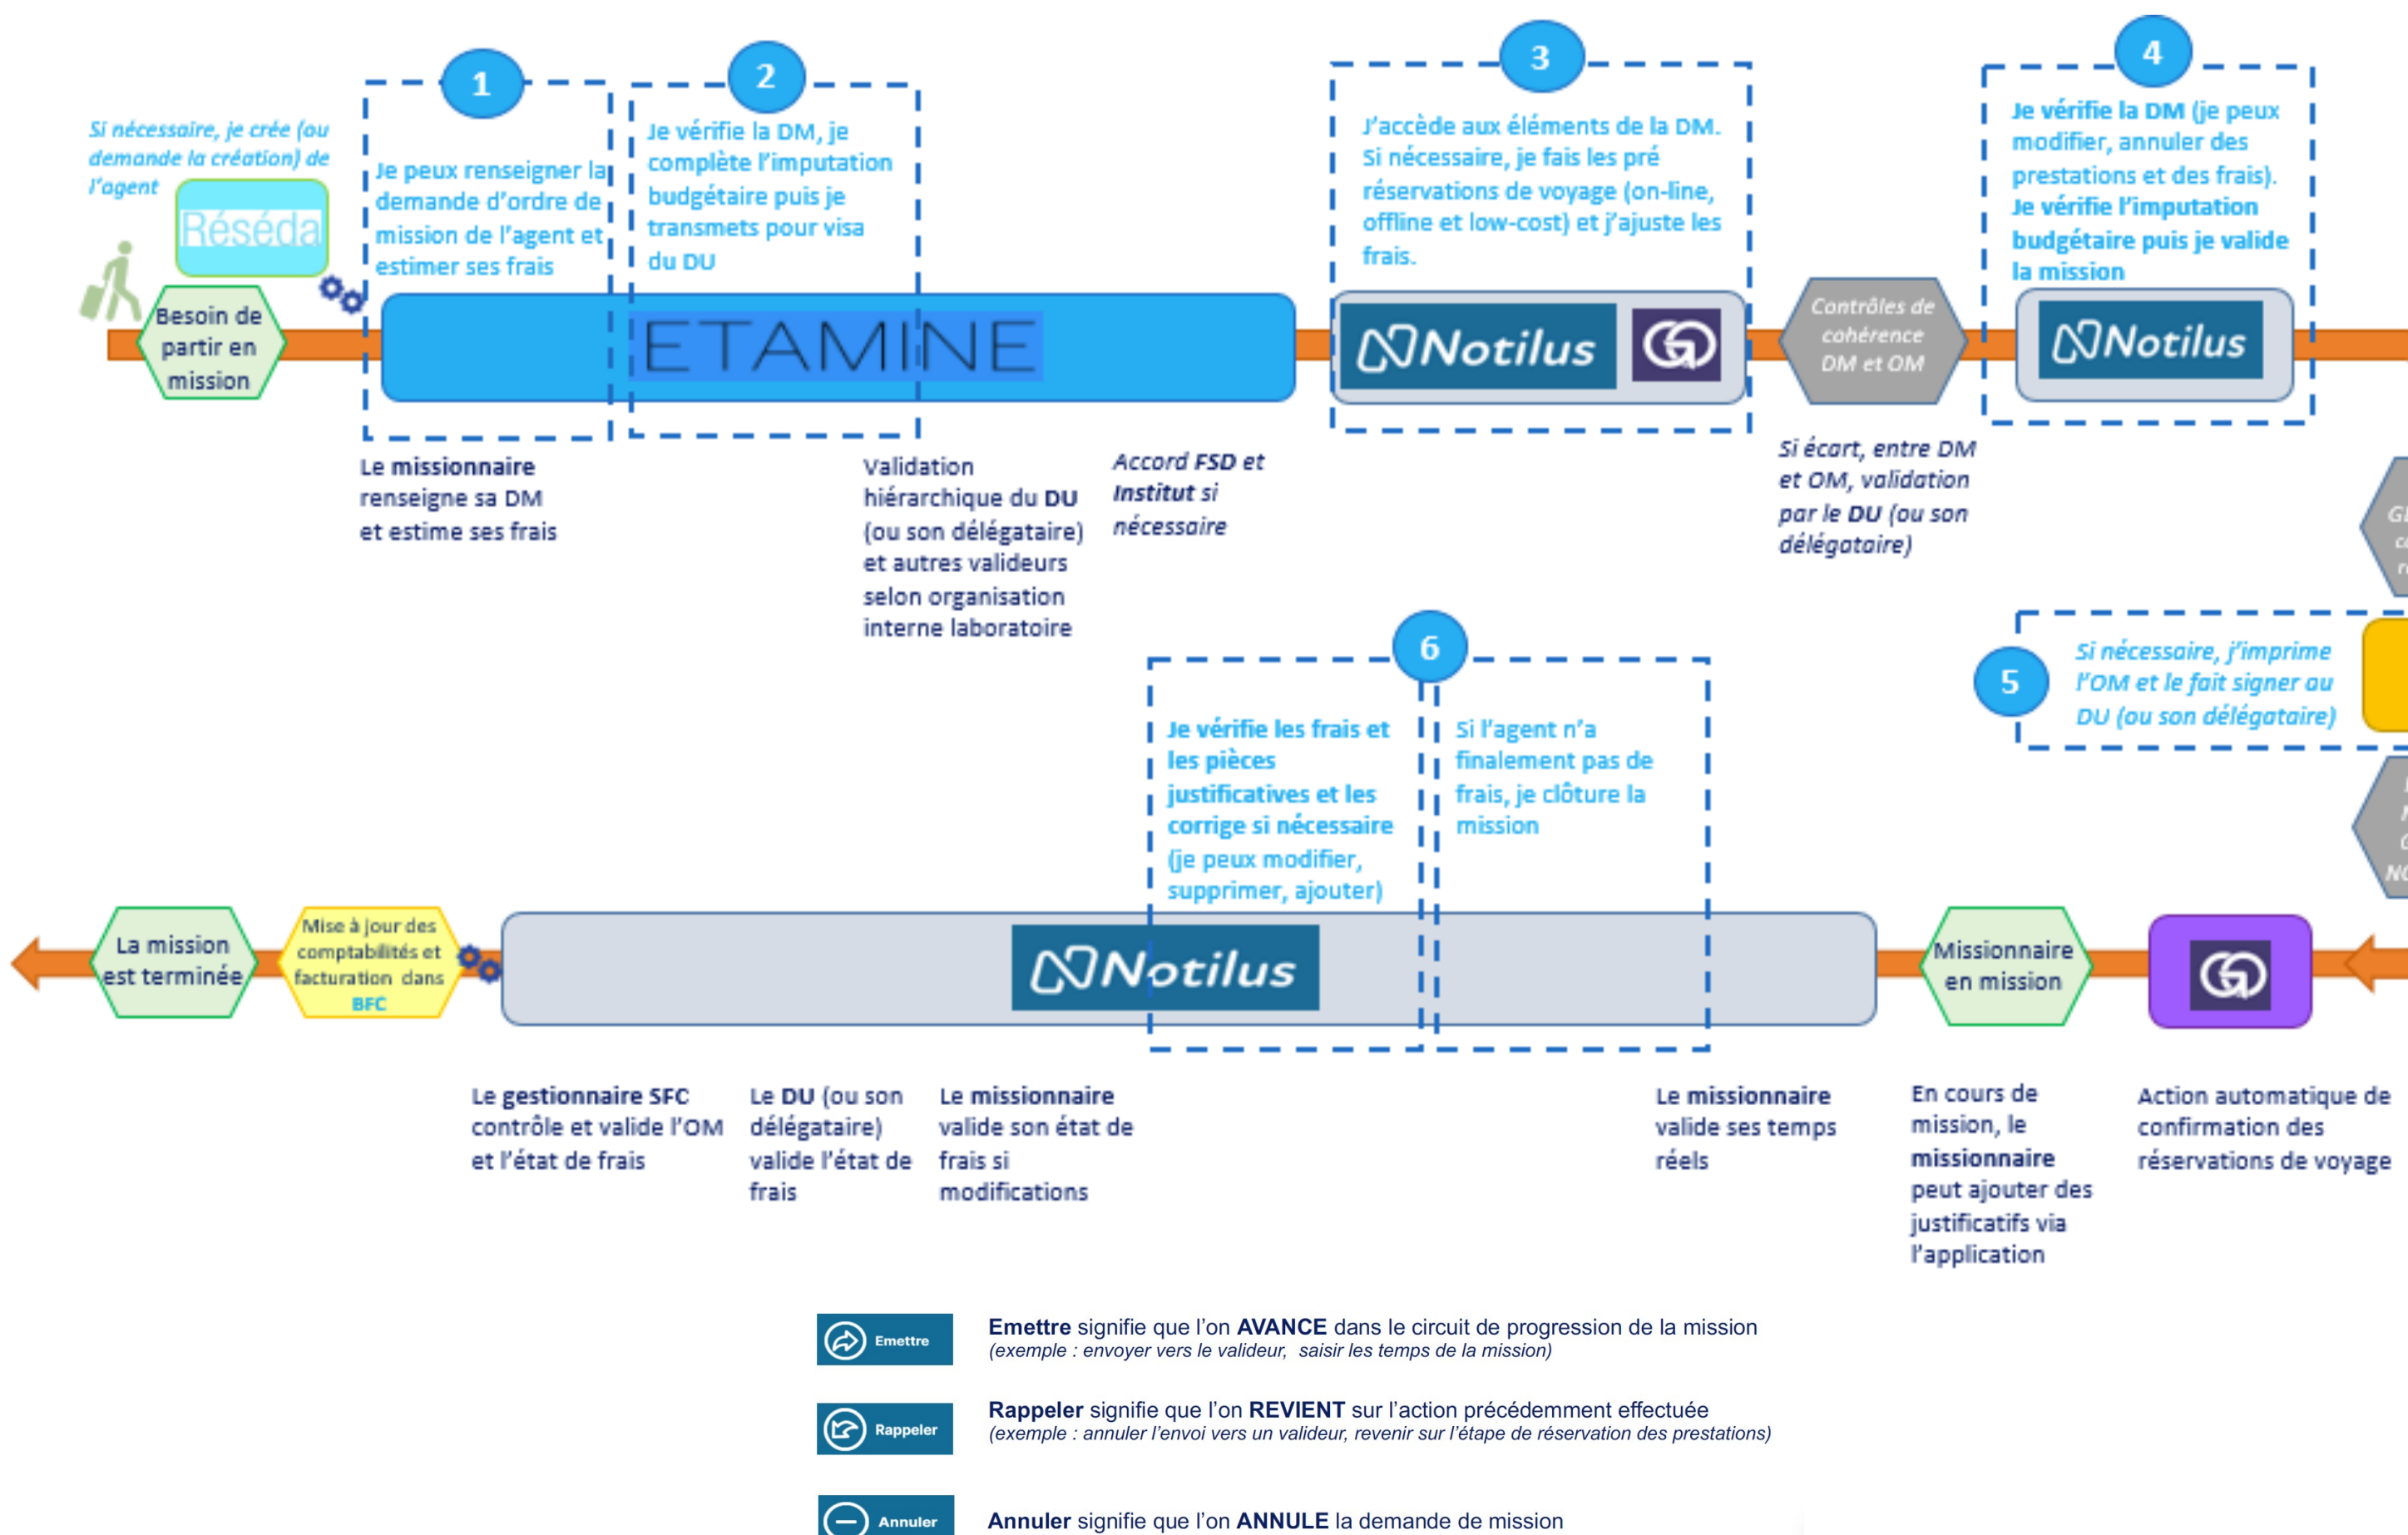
Si nécessaire, je crée (ou demande la création) de l'agent

Réséda

Besoin de partir en mission

1

Je peux renseigner la demande d'ordre de mission de l'agent et estimer ses frais

2

Je vérifie la DM, je complète l'imputation budgétaire puis je transmets pour visa du DU

ETAMINE

3

J'accède aux éléments de la DM. Si nécessaire, je fais les pré réservations de voyage (on-line, offline et low-cost) et j'ajuste les frais.

Notilus

Contrôles de cohérence DM et OM

4

Je vérifie la DM (je peux modifier, annuler des prestations et des frais). Je vérifie l'imputation budgétaire puis je valide la mission

Notilus

Le missionnaire renseigne sa DM et estime ses frais

Validation hiérarchique du DU (ou son délégataire) et autres valideurs selon organisation interne laboratoire

Accord FSD et Institut si nécessaire

Si écart, entre DM et OM, validation par le DU (ou son délégataire)

5

Si nécessaire, j'imprime l'OM et le fait signer au DU (ou son délégataire)

6

Je vérifie les frais et les pièces justificatives et les corrige si nécessaire (je peux modifier, supprimer, ajouter)

Si l'agent n'a finalement pas de frais, je clôture la mission

La mission est terminée

Mise à jour des comptabilités et facturation dans BFC

Notilus

Missionnaire en mission

Le gestionnaire SFC contrôle et valide l'OM et l'état de frais

Le DU (ou son délégataire) valide l'état de frais

Le missionnaire valide son état de frais si modifications

Le missionnaire valide ses temps réels

En cours de mission, le missionnaire peut ajouter des justificatifs via l'application

Action automatique de confirmation des réservations de voyage

Emettre

Emettre signifie que l'on AVANCE dans le circuit de progression de la mission
(exemple : envoyer vers le valideur, saisir les temps de la mission)

Rappeler

Rappeler signifie que l'on REVIENT sur l'action précédemment effectuée
(exemple : annuler l'envoi vers un valideur, revenir sur l'étape de réservation des prestations)

Annuler

Annuler signifie que l'on ANNULE la demande de mission